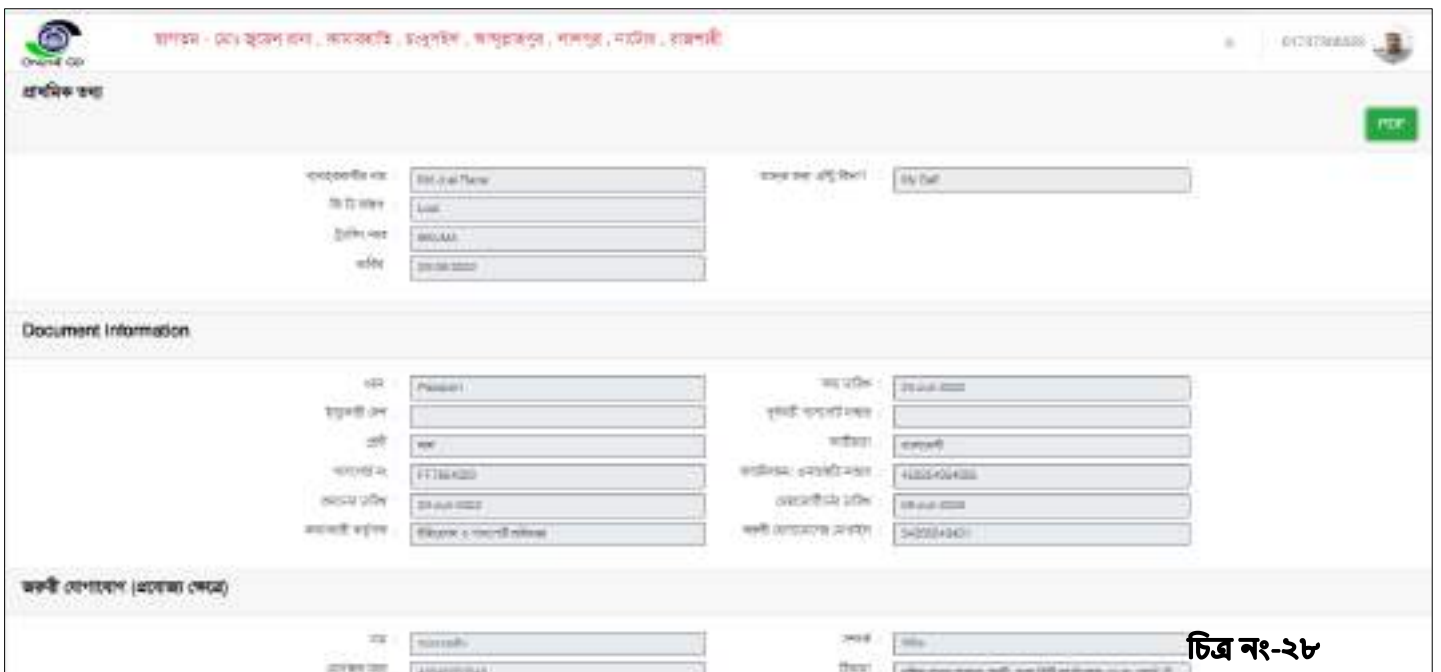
স্বাগতম - মোঃ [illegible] , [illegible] , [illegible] , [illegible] , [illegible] , নাটোর , রাজশাহী

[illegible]

প্রাথমিক তথ্য

PDF

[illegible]: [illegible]
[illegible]: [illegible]
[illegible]: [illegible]
তারিখ: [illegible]
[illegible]: My Self

Document Information

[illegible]: Passport
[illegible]:
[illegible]: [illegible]
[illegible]: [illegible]
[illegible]: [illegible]
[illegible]: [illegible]
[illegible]: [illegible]
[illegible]:
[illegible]: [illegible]
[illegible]: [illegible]
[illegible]: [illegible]
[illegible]: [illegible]

জরুরী যোগাযোগ (প্রযোজ্য ক্ষেত্রে)

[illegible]: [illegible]
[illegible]: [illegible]
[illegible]: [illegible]
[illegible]: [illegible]

চিত্র নং-২৮